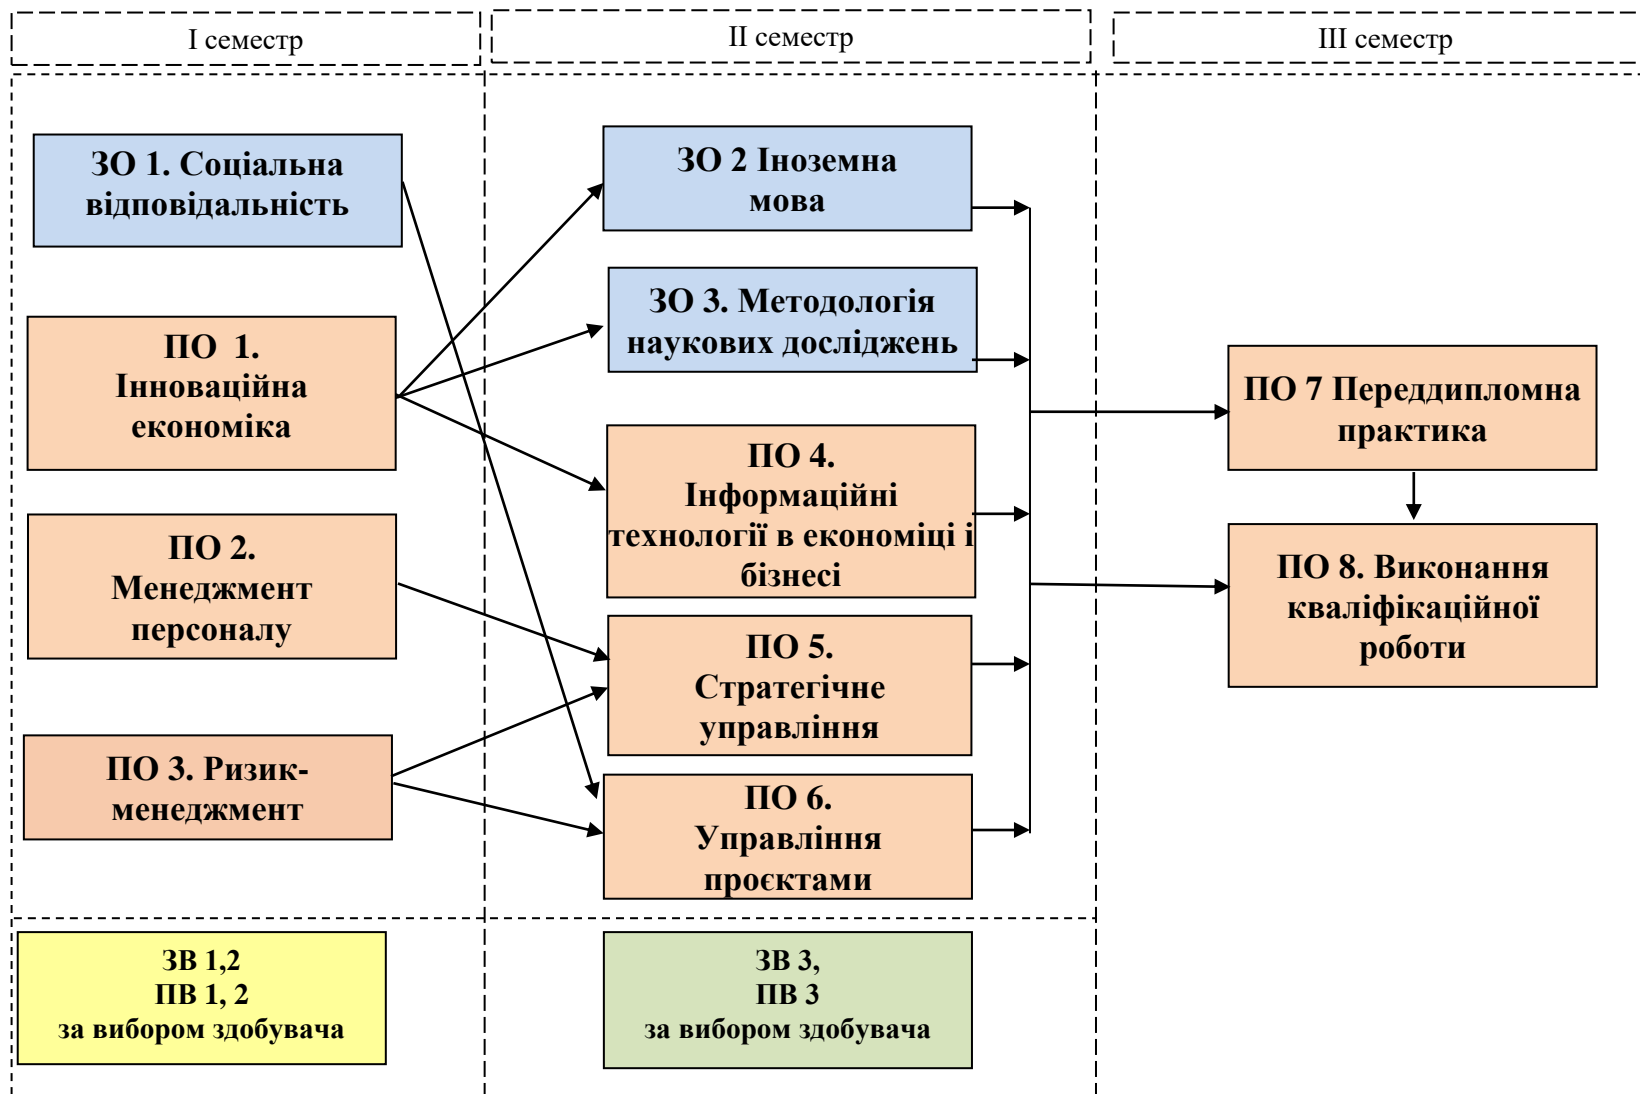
I семестр

II семестр

III семестр

ЗО 1. Соціальна відповідальність

ПО 1. Інноваційна економіка

ПО 2. Менеджмент персоналу

ПО 3. Ризик-менеджмент

ЗО 2 Іноземна мова

ЗО 3. Методологія наукових досліджень

ПО 4. Інформаційні технології в економіці і бізнесі

ПО 5. Стратегічне управління

ПО 6. Управління проєктами

ПО 7 Переддипломна практика

ПО 8. Виконання кваліфікаційної роботи

ЗВ 1,2
ПВ 1, 2
за вибором здобувача

ЗВ 3,
ПВ 3
за вибором здобувача